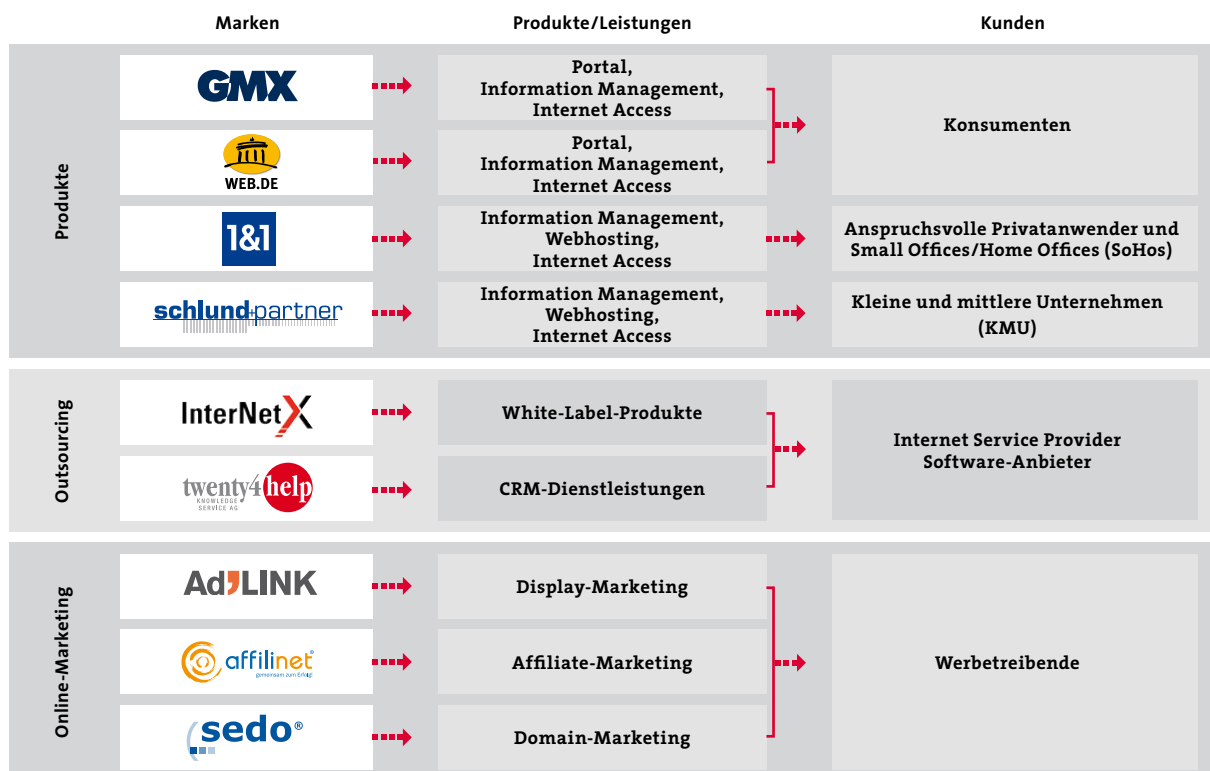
| | Marken | Produkte/Leistungen | Kunden |
|---|---|---|---|
| Produkte | GMX | Portal, Information Management, Internet Access | Konsumenten |
| | WEB.DE | Portal, Information Management, Internet Access | |
| | 1&1 | Information Management, Webhosting, Internet Access | Anspruchsvolle Privatanwender und Small Offices/Home Offices (SoHos) |
| | schlund+partner | Information Management, Webhosting, Internet Access | Kleine und mittlere Unternehmen (KMU) |
| Outsourcing | InterNetX | White-Label-Produkte | Internet Service Provider Software-Anbieter |
| | twenty4help KNOWLEDGE SERVICE AG | CRM-Dienstleistungen | |
| Online-Marketing | AdLINK | Display-Marketing | Werbetreibende |
| | affilinet gemeinsam zum Erfolg! | Affiliate-Marketing | |
| | sedo® | Domain-Marketing | |